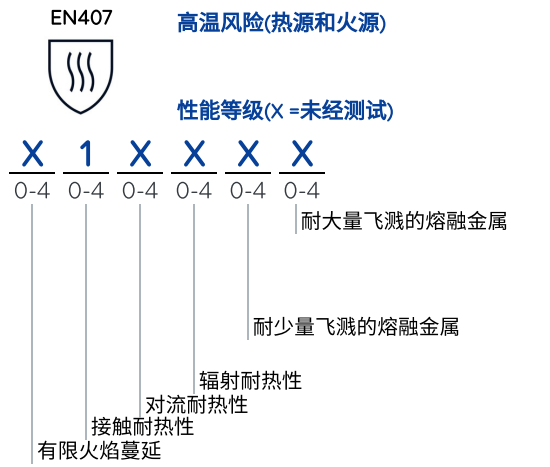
EN407

高温风险(热源和火源)

性能等级(X =未经测试)

| X | 1 | X | X | X | X |
|---|---|---|---|---|---|
| 0-4 | 0-4 | 0-4 | 0-4 | 0-4 | 0-4 |

耐大量飞溅的熔融金属

耐少量飞溅的熔融金属

辐射耐热性

对流耐热性

接触耐热性

有限火焰蔓延